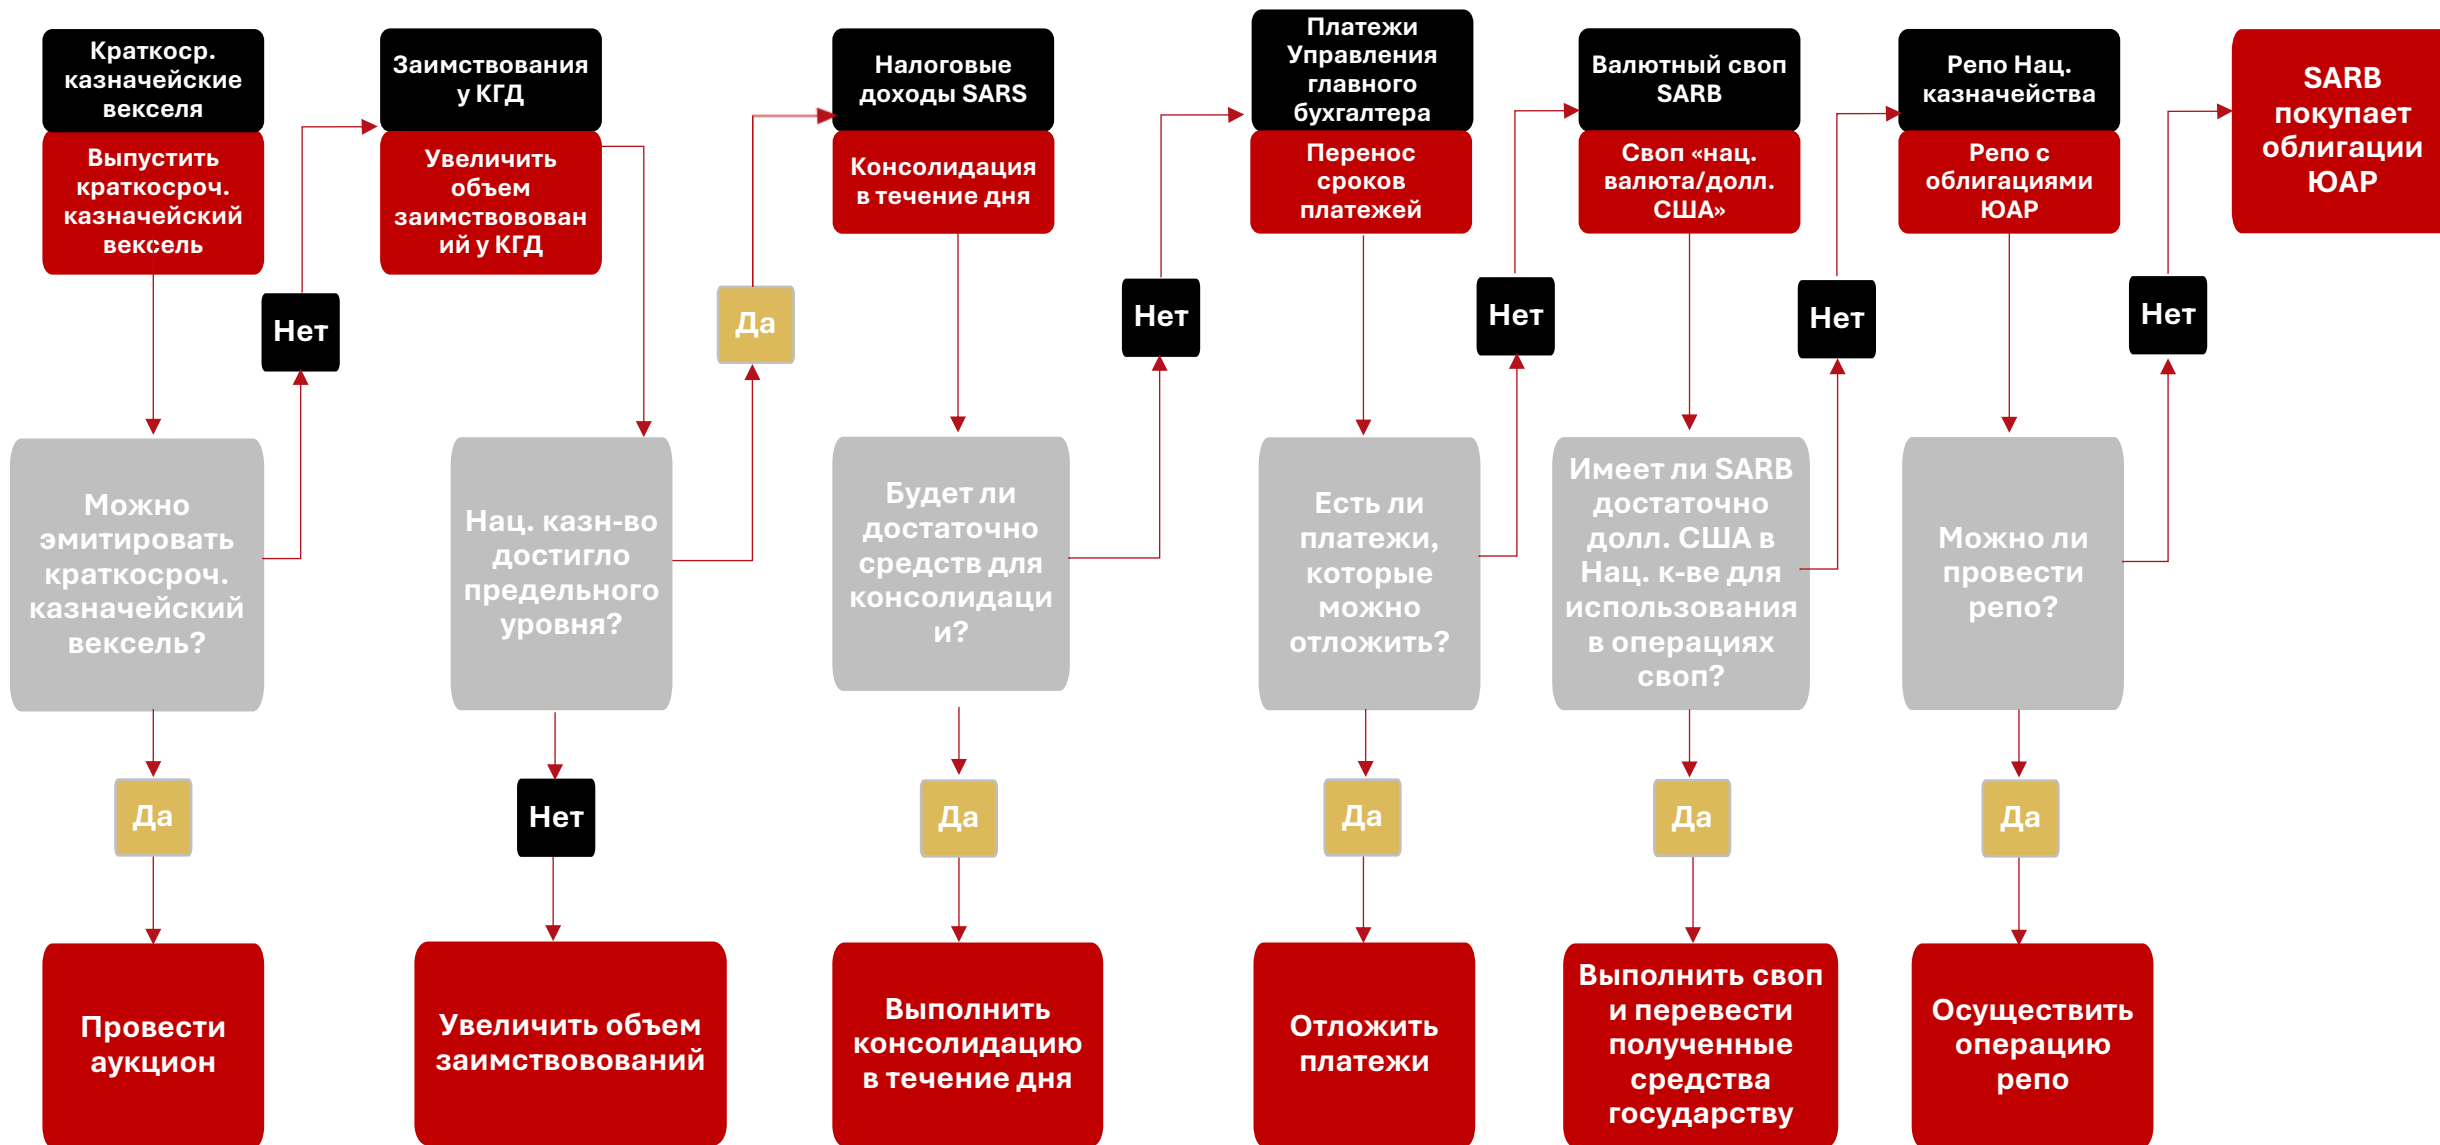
Краткоср. казначейские векселя

Выпустить краткосроч. казначейский вексель

Можно эмитировать краткосроч. казначейский вексель?

Нет

Да

Провести аукцион

Заимствования у КГД

Увеличить объем заимствовований у КГД

Нац. казн-во достигло предельного уровня?

Да

Нет

Увеличить объем заимствовований

Налоговые доходы SARS

Консолидация в течение дня

Будет ли достаточно средств для консолидации?

Нет

Да

Выполнить консолидацию в течение дня

Платежи Управления главного бухгалтера

Перенос сроков платежей

Есть ли платежи, которые можно отложить?

Нет

Да

Отложить платежи

Валютный своп SARB

Своп «нац. валюта/долл. США»

Имеет ли SARB достаточно долл. США в Нац. к-ве для использования в операциях своп?

Нет

Да

Выполнить своп и перевести полученные средства государству

Репо Нац. казначейства

Репо с облигациями ЮАР

Можно ли провести репо?

Нет

Да

Осуществить операцию репо

SARB покупает облигации ЮАР